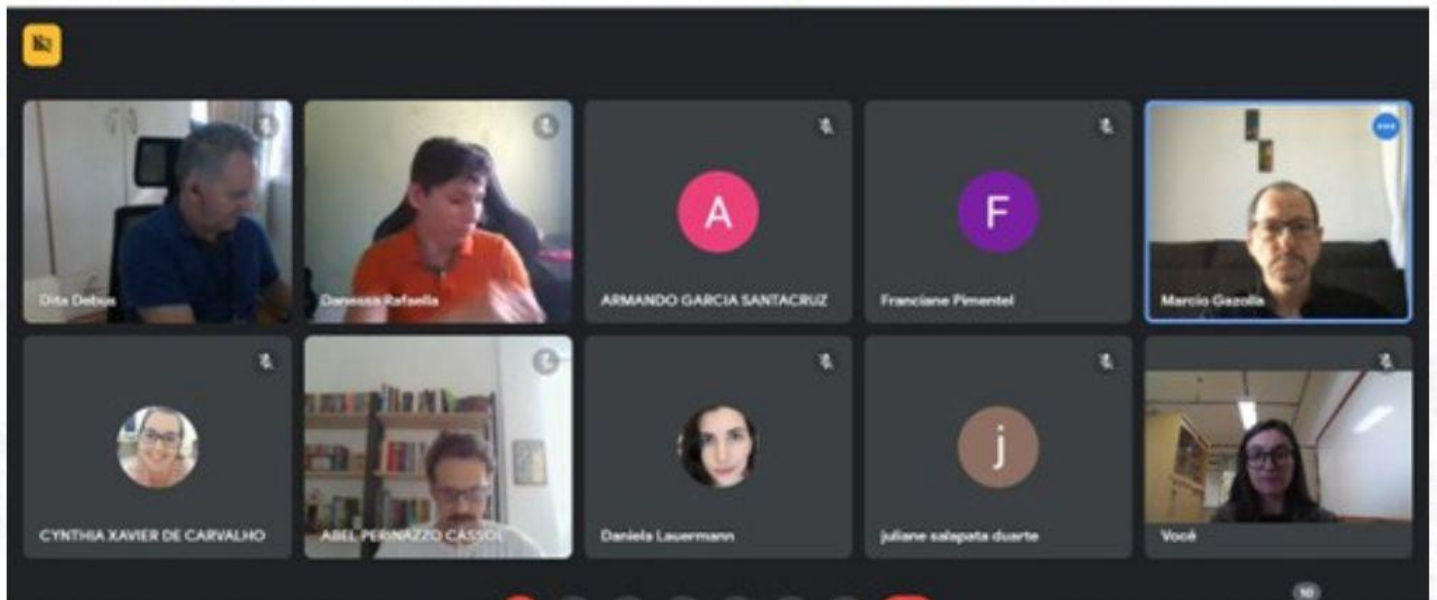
Dita Debus

Danessa Rafaella

A

ARMANDO GARCIA SANTACRUZ

F

Franciane Pimentel

Marcio Gazolla

CYNTHIA XAVIER DE CARVALHO

ABEL PERINAZZO CASSOL

Daniela Lauermann

j

juliane salapata duarte

Você

10